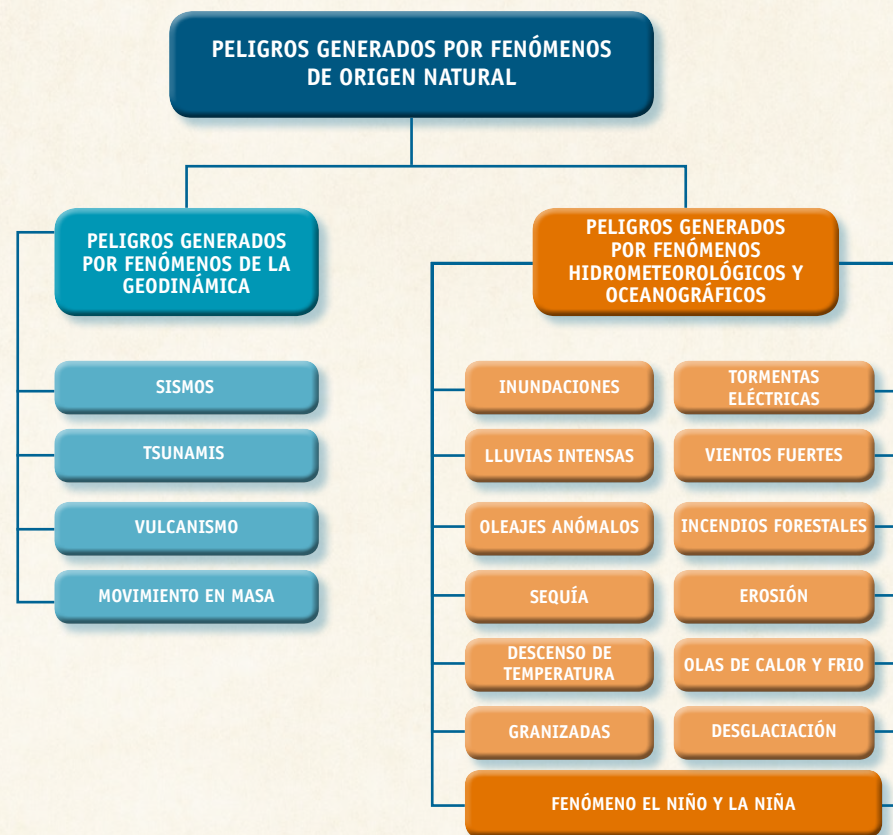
PELIGROS GENERADOS POR FENÓMENOS DE ORIGEN NATURAL

PELIGROS GENERADOS POR FENÓMENOS DE LA GEODINÁMICA

SISMOS

TSUNAMIS

VULCANISMO

MOVIMIENTO EN MASA

PELIGROS GENERADOS POR FENÓMENOS HIDROMETEOROLÓGICOS Y OCEANOGRÁFICOS

INUNDACIONES

TORMENTAS ELÉCTRICAS

LLUVIAS INTENSAS

VIENTOS FUERTES

OLEAJES ANÓMALOS

INCENDIOS FORESTALES

SEQUÍA

EROSIÓN

DESCENSO DE TEMPERATURA

OLAS DE CALOR Y FRIO

GRANIZADAS

DESGLACIACIÓN

FENÓMENO EL NIÑO Y LA NIÑA